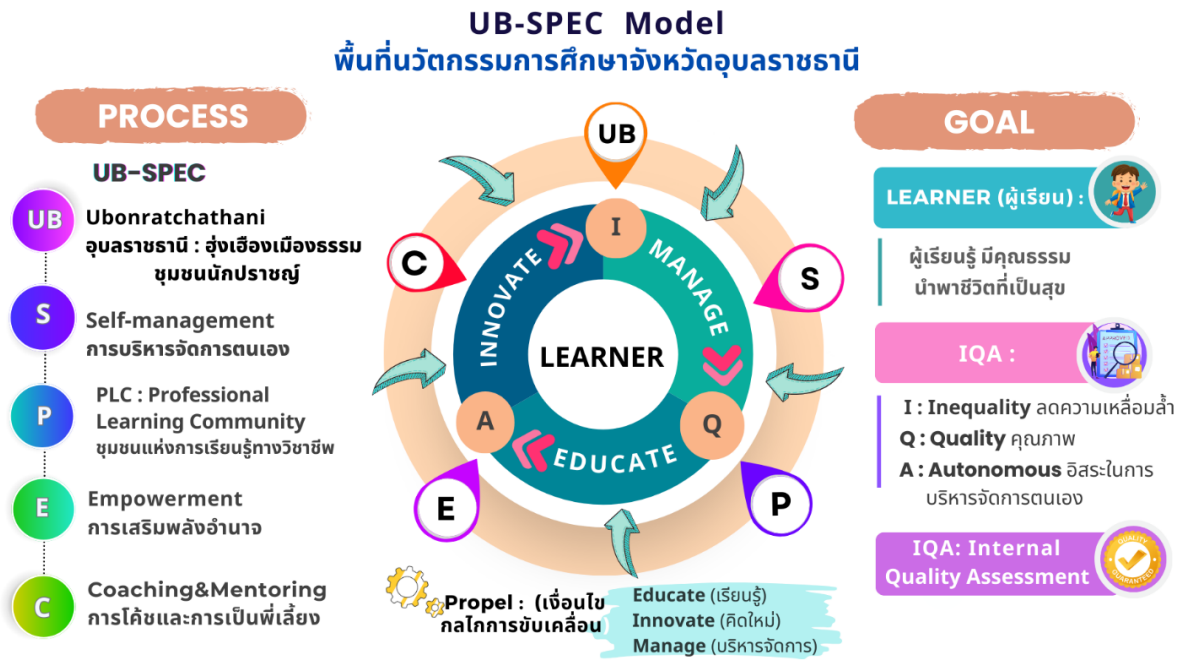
UB-SPEC Model
พื้นที่นวัตกรรมการศึกษาจังหวัดอุบลราชธานี

PROCESS

UB-SPEC

UB Ubonratchathani
อุบลราชธานี : ฮุ่งเฮืองเมืองธรรม ชุมชนนักปราชญ์

S Self-management
การบริหารจัดการตนเอง

P PLC : Professional Learning Community
ชุมชนแห่งการเรียนรู้ทางวิชาชีพ

E Empowerment
การเสริมพลังอำนาจ

C Coaching&Mentoring
การโค้ชและการเป็นพี่เลี้ยง

UB
I
C
S
INNOVATE
MANAGE
LEARNER
A
Q
EDUCATE
E
P

Propel : (เงื่อนไข กลไกการขับเคลื่อน)
Educate (เรียนรู้)
Innovate (คิดใหม่)
Manage (บริหารจัดการ)

GOAL

LEARNER (ผู้เรียน) :
ผู้เรียนรู้ มีคุณธรรม นำพาชีวิตที่เป็นสุข

IQA :
I : Inequality ลดความเหลื่อมล้ำ
Q : Quality คุณภาพ
A : Autonomous อิสระในการบริหารจัดการตนเอง

IQA: Internal Quality Assessment

QUALITY GUARANTEED